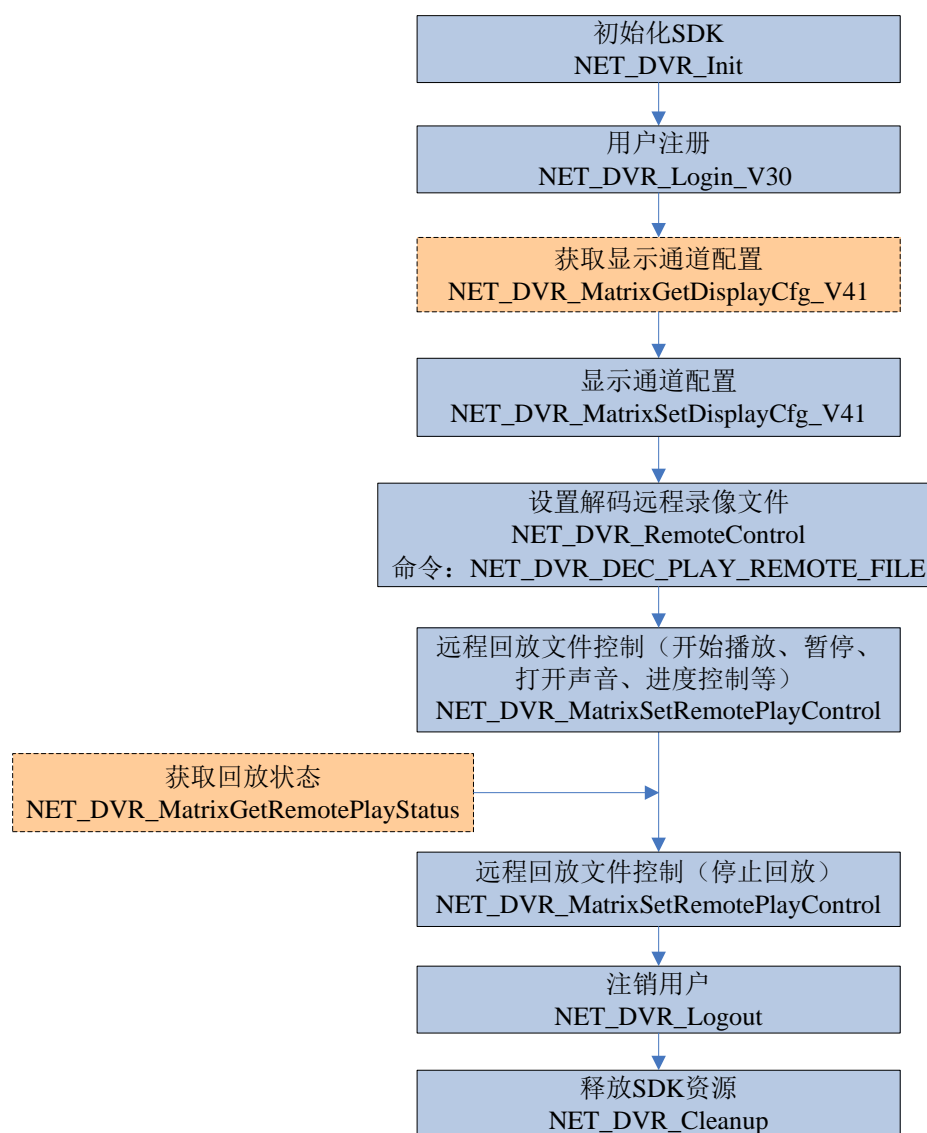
初始化SDK
NET_DVR_Init

用户注册
NET_DVR_Login_V30

获取显示通道配置
NET_DVR_MatrixGetDisplayCfg_V41

显示通道配置
NET_DVR_MatrixSetDisplayCfg_V41

设置解码远程录像文件
NET_DVR_RemoteControl
命令：NET_DVR_DEC_PLAY_REMOTE_FILE

远程回放文件控制（开始播放、暂停、打开声音、进度控制等）
NET_DVR_MatrixSetRemotePlayControl

获取回放状态
NET_DVR_MatrixGetRemotePlayStatus

远程回放文件控制（停止回放）
NET_DVR_MatrixSetRemotePlayControl

注销用户
NET_DVR_Logout

释放SDK资源
NET_DVR_Cleanup